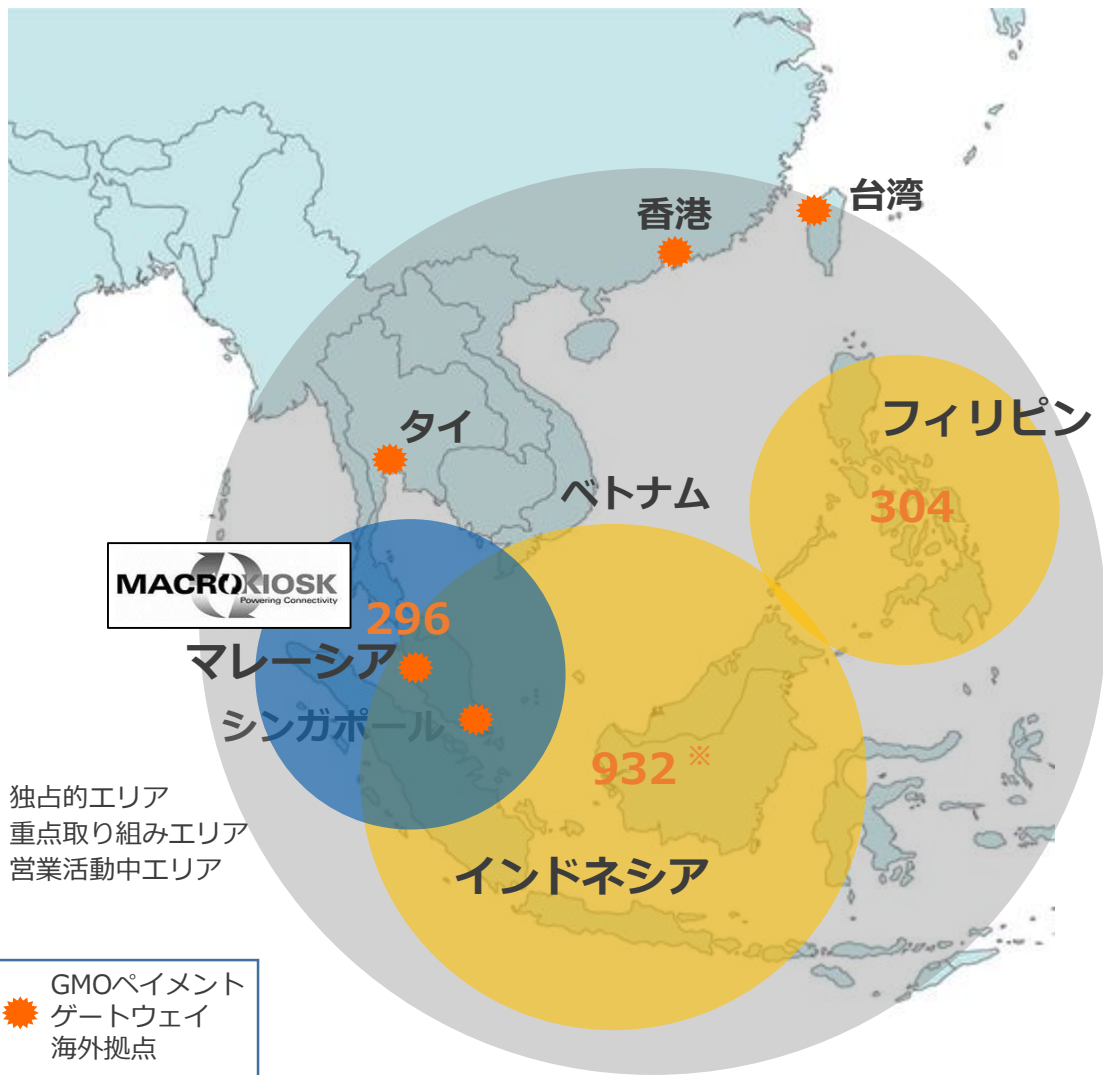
台湾

香港

タイ

フィリピン

ベトナム

304

MACROKIOSK
Powering Connectivity

296

マレーシア

シンガポール

932 ※

独占的エリア
重点取り組みエリア
営業活動中エリア

インドネシア

GMOペイメントゲートウェイ
海外拠点